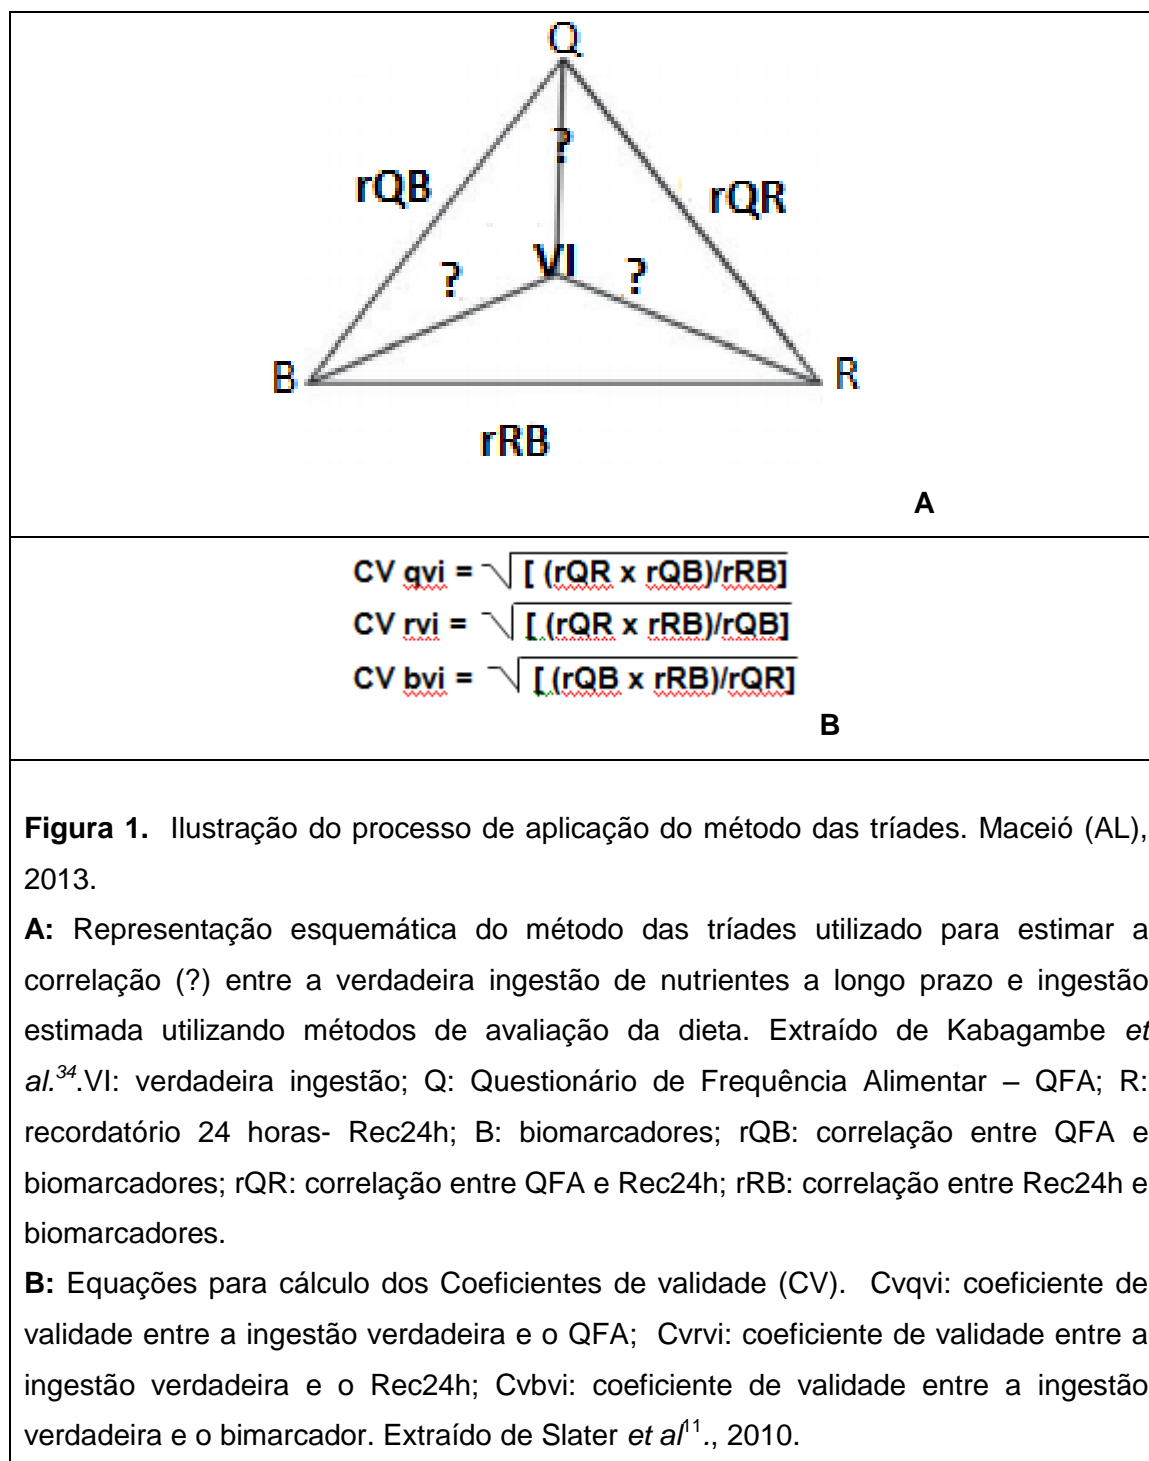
Q

rQB

?

rQR

?

VI

?

B

R

rRB

A

CV qvi = $\sqrt{[(rQR \times rQB)/rRB]}$

CV rvi = $\sqrt{[(rQR \times rRB)/rQB]}$

CV bvi = $\sqrt{[(rQB \times rRB)/rQR]}$

B

**Figura 1.** Ilustração do processo de aplicação do método das tríades. Maceió (AL), 2013.

**A:** Representação esquemática do método das tríades utilizado para estimar a correlação (?) entre a verdadeira ingestão de nutrientes a longo prazo e ingestão estimada utilizando métodos de avaliação da dieta. Extraído de Kabagambe *et al.*$^{34}$.VI: verdadeira ingestão; Q: Questionário de Frequência Alimentar – QFA; R: recordatório 24 horas- Rec24h; B: biomarcadores; rQB: correlação entre QFA e biomarcadores; rQR: correlação entre QFA e Rec24h; rRB: correlação entre Rec24h e biomarcadores.

**B:** Equações para cálculo dos Coeficientes de validade (CV). Cvqvi: coeficiente de validade entre a ingestão verdadeira e o QFA; Cvrvi: coeficiente de validade entre a ingestão verdadeira e o Rec24h; Cvbvi: coeficiente de validade entre a ingestão verdadeira e o bimarcador. Extraído de Slater *et al*$^{11}$., 2010.